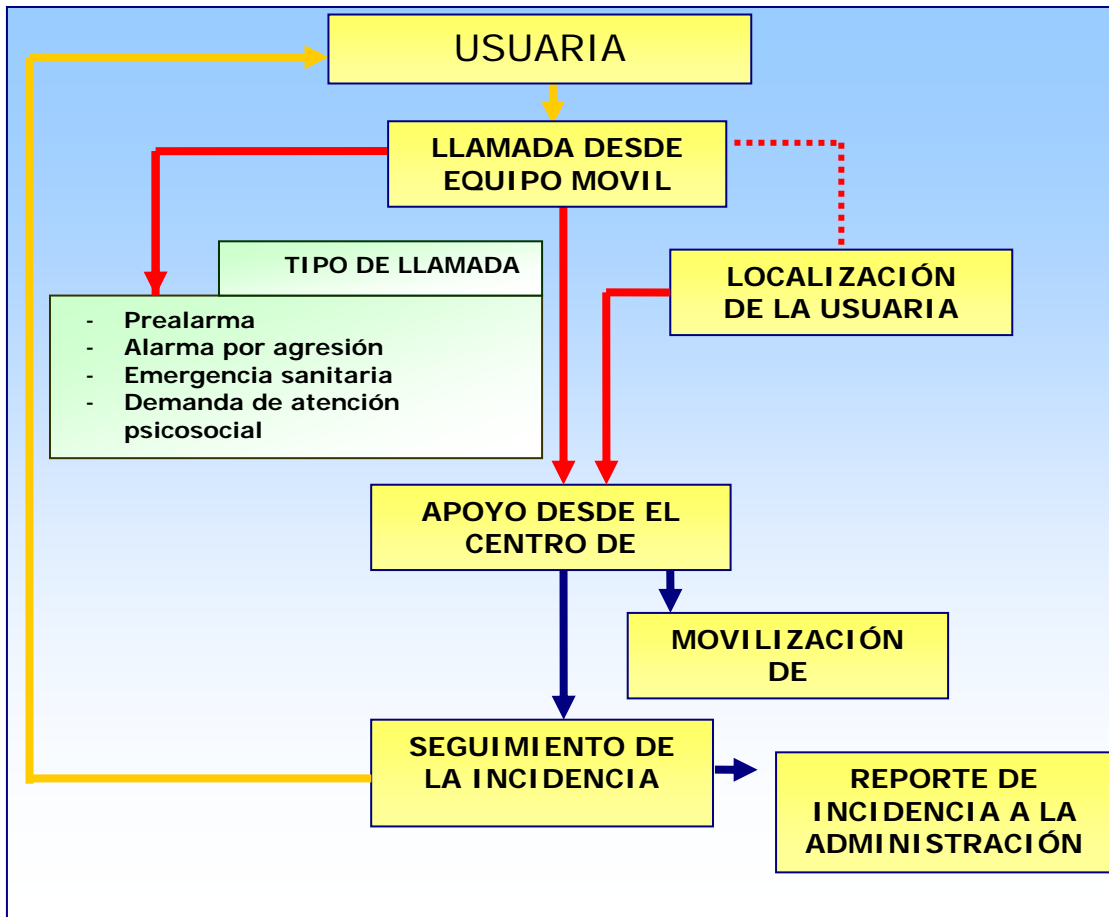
USUARIA

LLAMADA DESDE EQUIPO MOVIL

TIPO DE LLAMADA

- Prealarma
- Alarma por agresión
- Emergencia sanitaria
- Demanda de atención psicosocial

LOCALIZACIÓN DE LA USUARIA

APOYO DESDE EL CENTRO DE

MOVILIZACIÓN DE

SEGUIMIENTO DE LA INCIDENCIA

REPORTE DE INCIDENCIA A LA ADMINISTRACIÓN